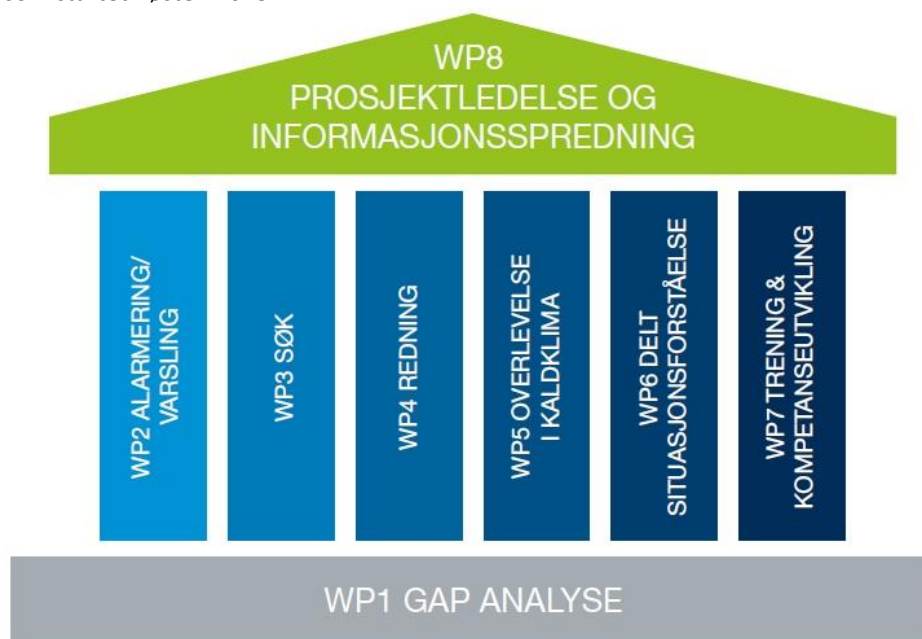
WP8
PROSJEKTLEDELSE OG
INFORMASJONSSPREDNING

WP2 ALARMERING/
VARSLING

WP3 SØK

WP4 REDNING

WP5 OVERLEVELSE
I KALDKLIMA

WP6 DELT
SITUASJONSFORSTÅELSE

WP7 TRENING &
KOMPETANSEUTVIKLING

WP1 GAP ANALYSE